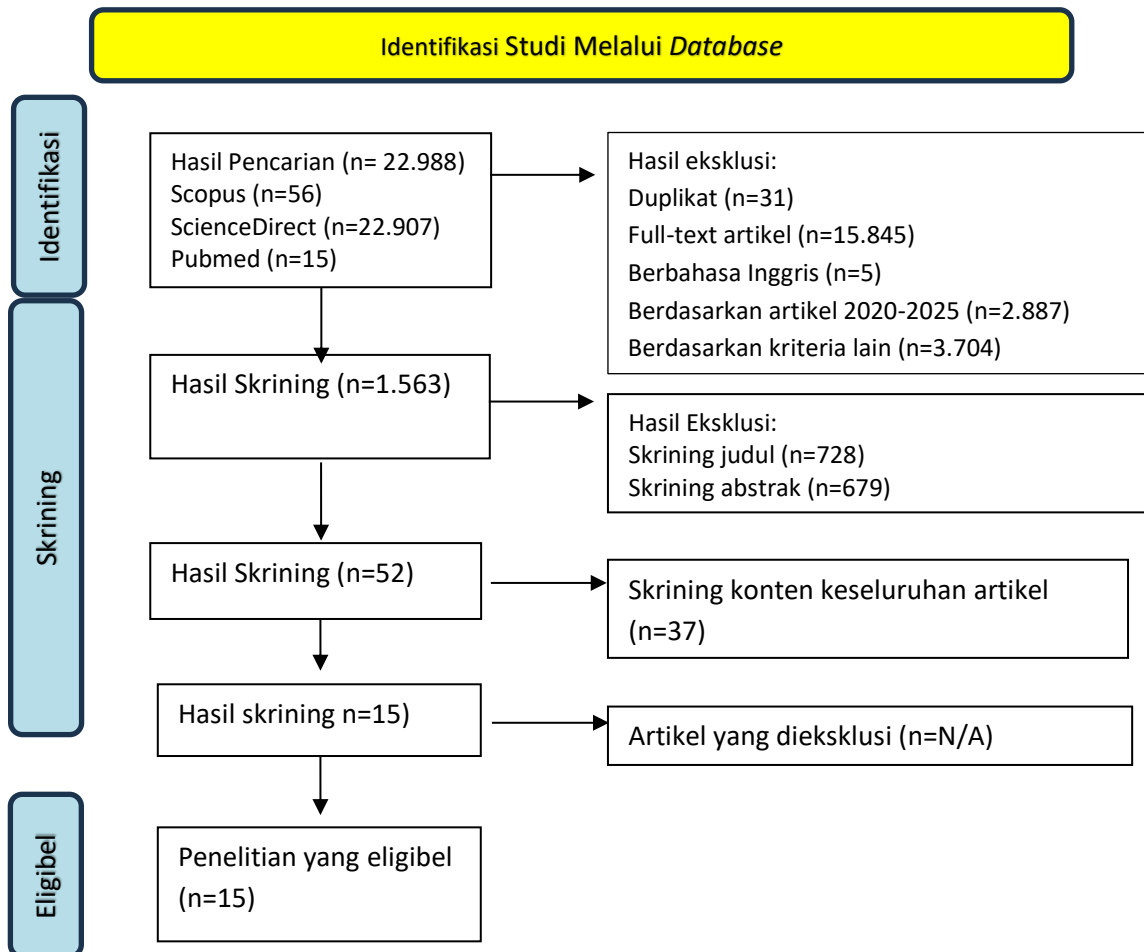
Identifikasi Studi Melalui *Database*

Identifikasi

Hasil Pencarian (n= 22.988)
Scopus (n=56)
ScienceDirect (n=22.907)
Pubmed (n=15)

Hasil eksklusi:
Duplikat (n=31)
Full-text artikel (n=15.845)
Berbahasa Inggris (n=5)
Berdasarkan artikel 2020-2025 (n=2.887)
Berdasarkan kriteria lain (n=3.704)

Skrining

Hasil Skrining (n=1.563)

Hasil Eksklusi:
Skrining judul (n=728)
Skrining abstrak (n=679)

Hasil Skrining (n=52)

Skrining konten keseluruhan artikel (n=37)

Hasil skrining n=15)

Artikel yang dieksklusi (n=N/A)

Eligibel

Penelitian yang eligibel (n=15)